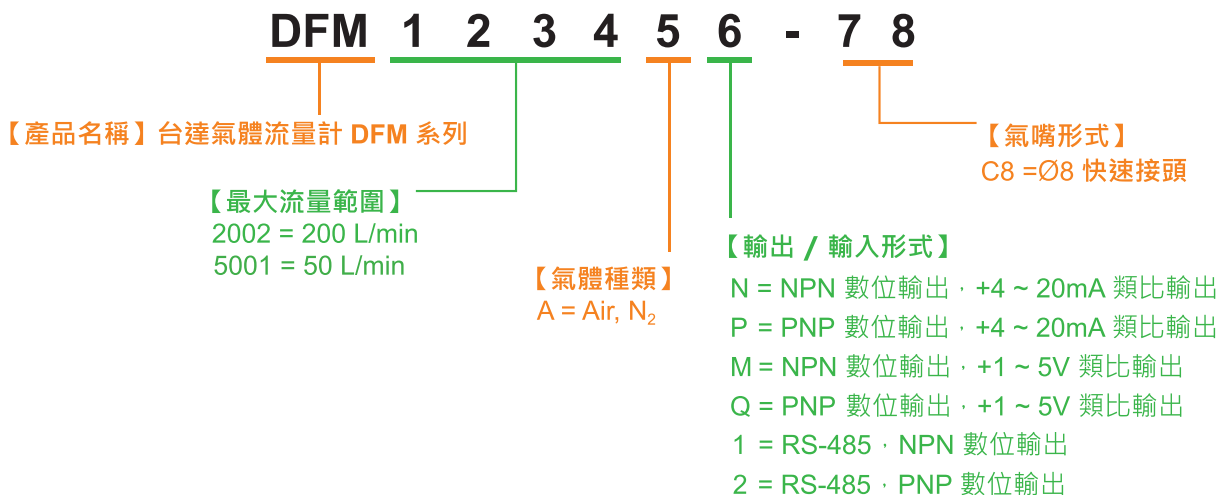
DFM 1 2 3 4 5 6 - 7 8

【產品名稱】台達氣體流量計 DFM 系列

【最大流量範圍】
2002 = 200 L/min
5001 = 50 L/min

【氣體種類】
A = Air, $N_2$

【輸出 / 輸入形式】
N = NPN 數位輸出，+4 ~ 20mA 類比輸出
P = PNP 數位輸出，+4 ~ 20mA 類比輸出
M = NPN 數位輸出，+1 ~ 5V 類比輸出
Q = PNP 數位輸出，+1 ~ 5V 類比輸出
1 = RS-485，NPN 數位輸出
2 = RS-485，PNP 數位輸出

【氣嘴形式】
C8 =Ø8 快速接頭